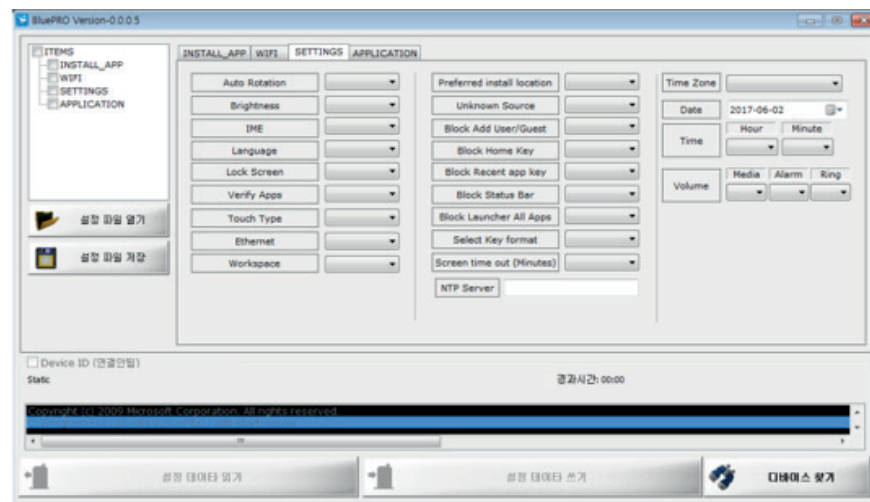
BluePRO Version-0.0.0.5

ITEMS
INSTALL_APP
WIFI
SETTINGS
APPLICATION

설정 파일 열기
설정 파일 저장

INSTALL_APP | WIFI | SETTINGS | APPLICATION

Auto Rotation
Brightness
IME
Language
Lock Screen
Verify Apps
Touch Type
Ethernet
Workspace

Preferred install location
Unknown Source
Block Add User/Guest
Block Home Key
Block Recent app key
Block Status Bar
Block Launcher All Apps
Select Key format
Screen time out (Minutes)
NTP Server

Time Zone
Date 2017-06-02
Time
Hour
Minute
Volume
Media
Alarm
Ring

Device ID (연결안됨)
Static
경과시간: 00:00

Copyright (c) 2009 Microsoft Corporation. All rights reserved.

설정 데이터 읽기
설정 데이터 쓰기
디바이스 찾기